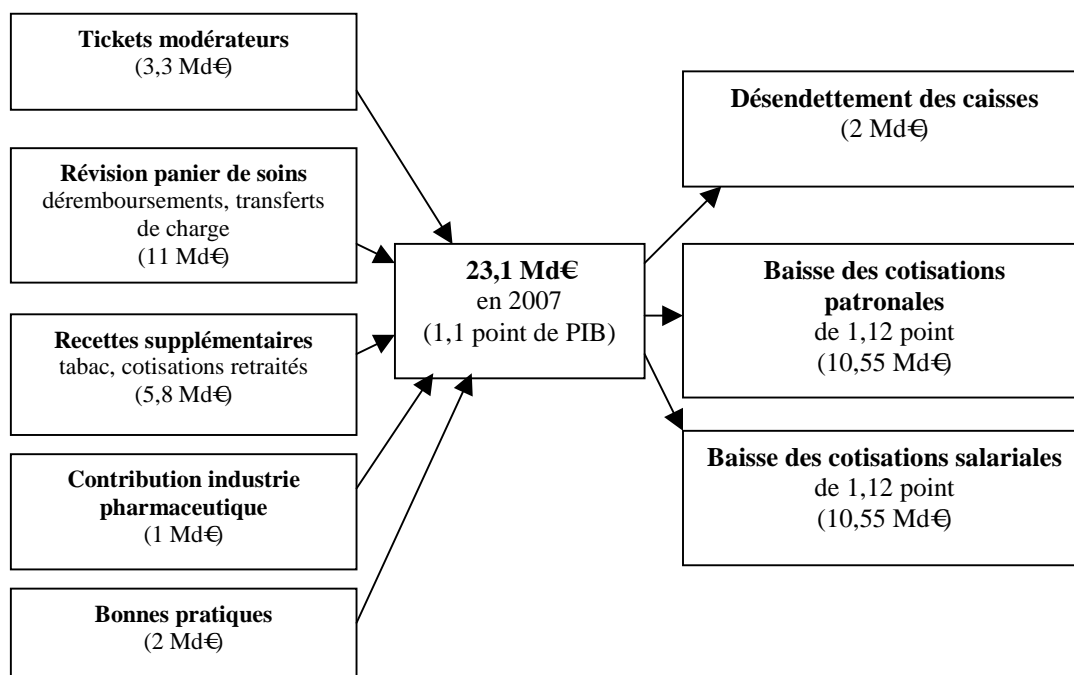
**Tickets modérateurs**
(3,3 Md€)

**Révision panier de soins**
déremboursements, transferts de charge
(11 Md€)

**Recettes supplémentaires**
tabac, cotisations retraités
(5,8 Md€)

**Contribution industrie pharmaceutique**
(1 Md€)

**Bonnes pratiques**
(2 Md€)

**23,1 Md€**
en 2007
(1,1 point de PIB)

**Désendettement des caisses**
(2 Md€)

**Baisse des cotisations patronales**
de 1,12 point
(10,55 Md€)

**Baisse des cotisations salariales**
de 1,12 point
(10,55 Md€)